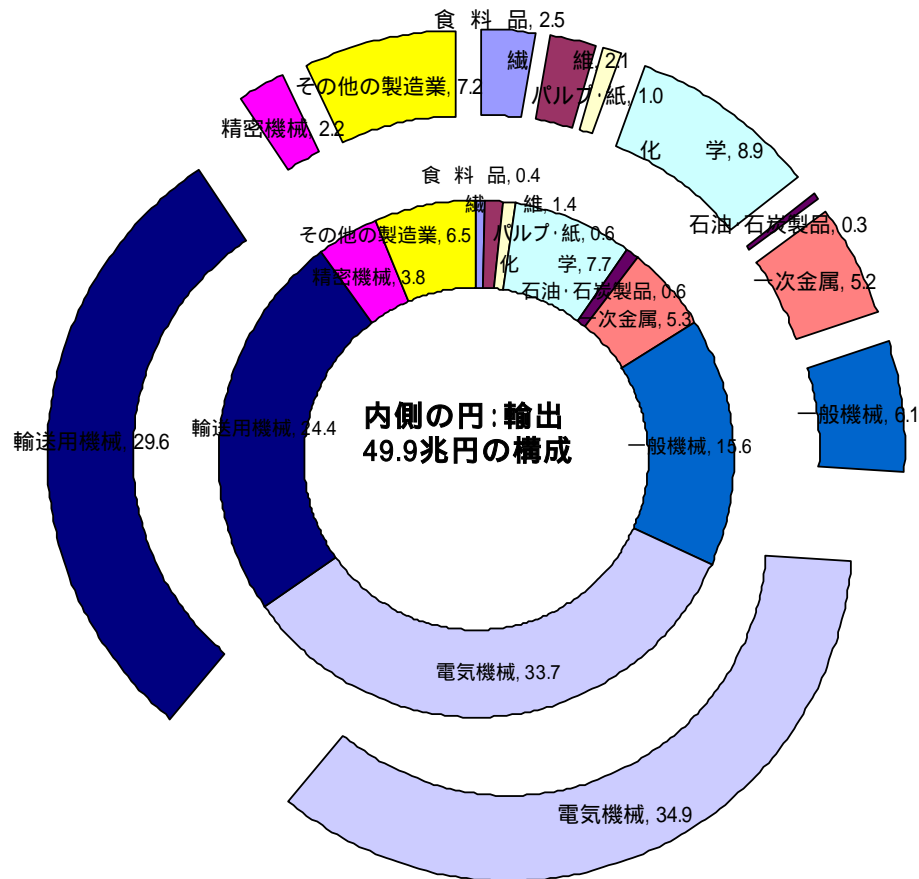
食 料 品, 2.5
繊 維, 2.1
その他の製造業, 7.2
パルプ・紙, 1.0
精密機械, 2.2
化 学, 8.9
食 料 品, 0.4
繊 維, 1.4
石油・石炭製品, 0.3
その他の製造業, 6.5
パルプ・紙, 0.6
化 学, 7.7
精密機械, 3.8
一次金属, 5.2
石油・石炭製品, 0.6
一次金属, 5.3
一般機械, 6.1
内側の円:輸出
49.9兆円の構成
輸送用機械, 29.6
輸送用機械, 24.4
一般機械, 15.6
電気機械, 33.7
電気機械, 34.9